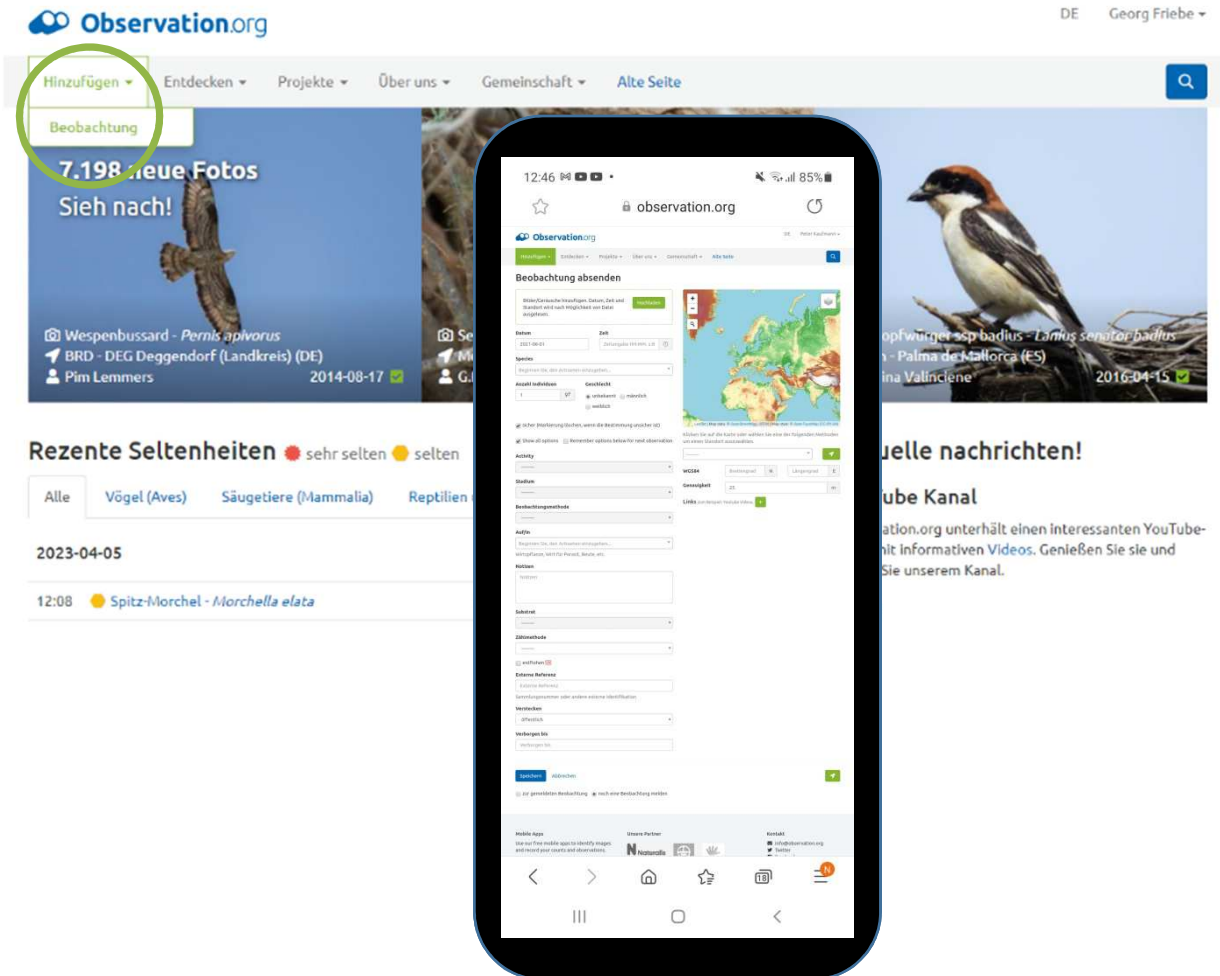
Observation.org

DE Georg Friebe ▾

Hinzufügen ▾ Entdecken ▾ Projekte ▾ Über uns ▾ Gemeinschaft ▾ Alte Seite

Beobachtung

7.198 neue Fotos
Sieh nach!

Wespenbussard - *Pernis apivorus*
BRD - DEG Deggendorf (Landkreis) (DE)
Pim Lemmers 2014-08-17

opfwürger ssp badius - *Lanius senator badius*
n - Palma de Mallorca (ES)
ina Valinciene 2016-04-15

Rezente Seltenheiten sehr selten selten

Alle Vögel (Aves) Säugetiere (Mammalia) Reptilien

2023-04-05

12:08 Spitz-Morchel - *Morchella elata*

uelle nachrichten!

ube Kanal

ation.org unterhält einen interessanten YouTube-
nit informativen Videos. Genießen Sie sie und
Sie unserem Kanal.

12:46 85%

observation.org

Observation.org

Hinzufügen ▾ Entdecken ▾ Projekte ▾ Über uns ▾ Gemeinschaft ▾ Alte Seite

Beobachtung absenden

Hochladen

Datum
2021-06-01

Zeit

Species

Anzahl Individuen
1

Geschlecht
unbekannt
männlich
weiblich

sicher

Show all options

Activity

Stadium

Beobachtungsmethode

Auf/in

Notizen

Substrat

Zählmethode

entflohen

Externe Referenz

Verstecken
öffentlich

Verborgen bis

WGS84

Genauigkeit
25

Links

Speichern Abbrechen

Mobile Apps
Unsere Partner
Kontakt
info@observation.org
Twitter